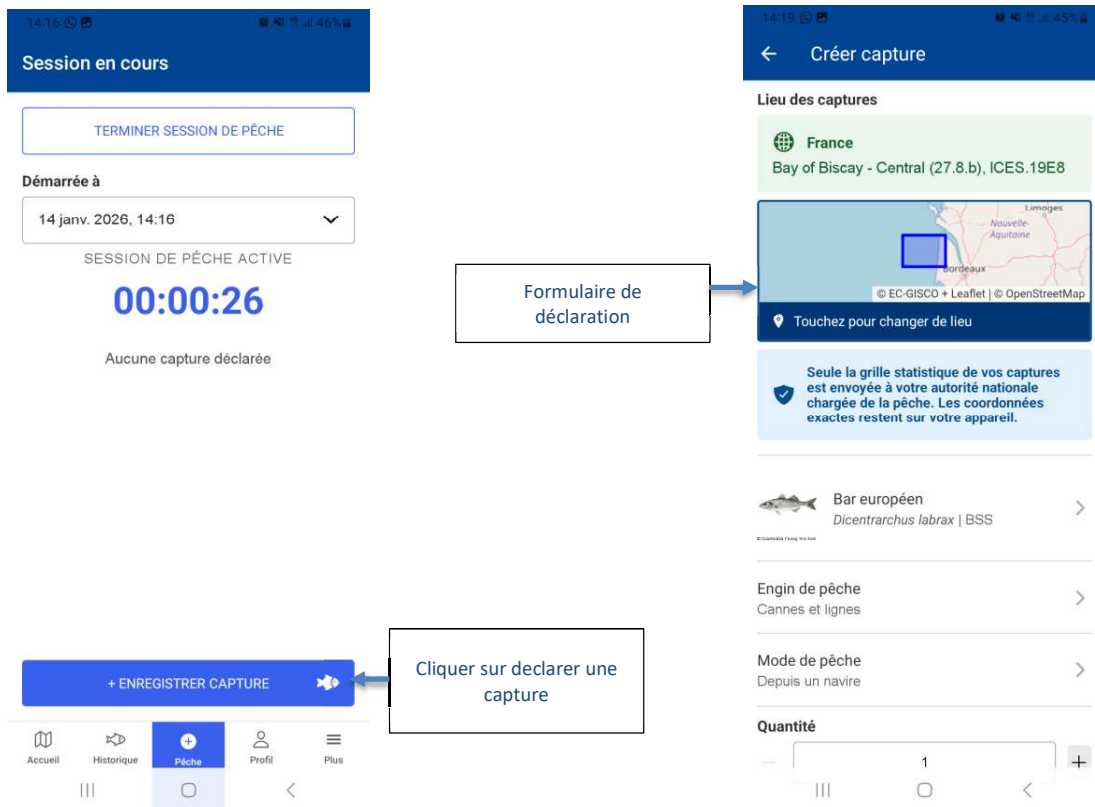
14:16

46%

Session en cours

TERMINER SESSION DE PÊCHE

Démarrée à

14 janv. 2026, 14:16

SESSION DE PÊCHE ACTIVE

00:00:26

Aucune capture déclarée

+ ENREGISTRER CAPTURE

Accueil Historique Pêche Profil Plus

Formulaire de déclaration

Cliquer sur declarer une capture

14:19

45%

Créer capture

Lieu des captures

France

Bay of Biscay - Central (27.8.b), ICES.19E8

Limoges

Nouvelle-Aquitaine

Bordeaux

© EC-GISCO + Leaflet | © OpenStreetMap

Touchez pour changer de lieu

Seule la grille statistique de vos captures est envoyée à votre autorité nationale chargée de la pêche. Les coordonnées exactes restent sur votre appareil.

Bar européen

Dicentrarchus labrax | BSS

Engin de pêche

Cannes et lignes

Mode de pêche

Depuis un navire

Quantité

1

+